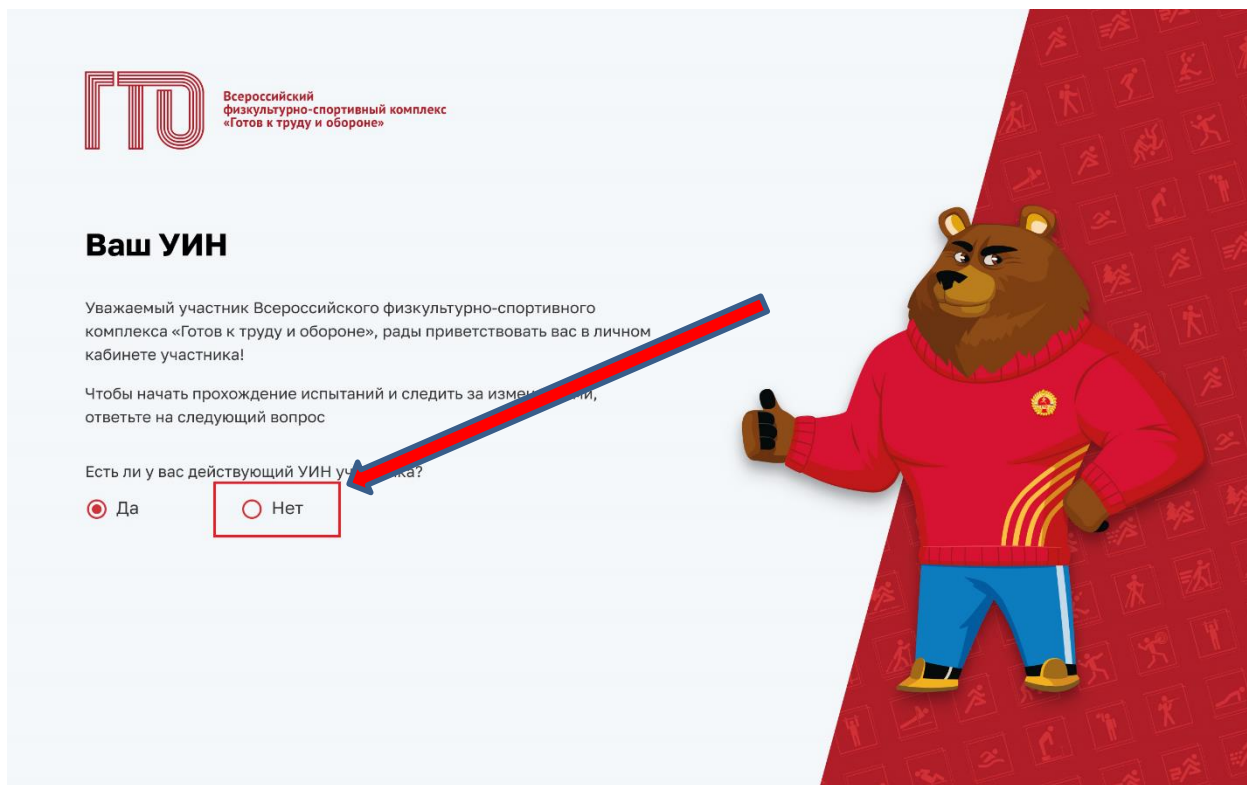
ГТО

Всероссийский физкультурно-спортивный комплекс «Готов к труду и обороне»

Ваш УИН

Уважаемый участник Всероссийского физкультурно-спортивного комплекса «Готов к труду и обороне», рады приветствовать вас в личном кабинете участника!

Чтобы начать прохождение испытаний и следить за измен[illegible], ответьте на следующий вопрос

Есть ли у вас действующий УИН у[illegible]ка?

Да

Нет